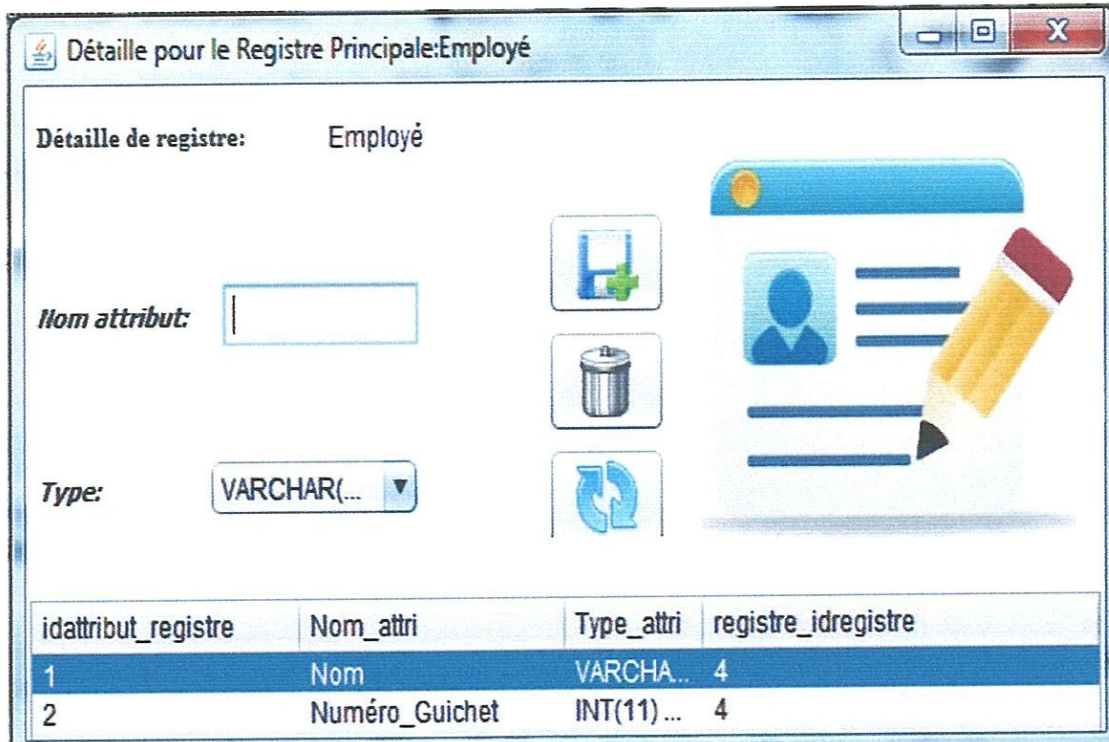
Détaille pour le Registre Principale:Employé

Détaille de registre: Employé

Nom attribut:

Type: VARCHAR(...

| idattribut_registre | Nom_attri | Type_attri | registre_idregistre |
|---|---|---|---|
| 1 | Nom | VARCHA... | 4 |
| 2 | Numéro_Guichet | INT(11) ... | 4 |